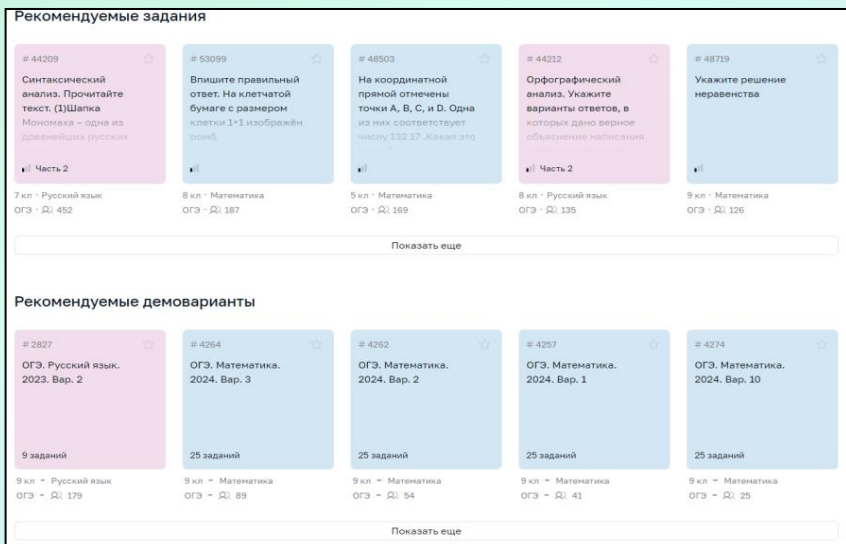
Рекомендуемые задания

# 44209

Синтаксический анализ. Прочитайте текст. (1)Шапка Мономаха – одна из древнейших русских

Часть 2

7 кл · Русский язык

ОГЭ · 452

# 53099

Впишите правильный ответ. На клетчатой бумаге с размером клетки 1×1 изображён ромб.

8 кл · Математика

ОГЭ · 187

# 48503

На координатной прямой отмечены точки A, B, C, и D. Одна из них соответствует числу 132 17 .Какая это

5 кл · Математика

ОГЭ · 169

# 44212

Орфографический анализ. Укажите варианты ответов, в которых дано верное объяснение написания

Часть 2

8 кл · Русский язык

ОГЭ · 135

# 48719

Укажите решение неравенства

9 кл · Математика

ОГЭ · 126

Показать еще

Рекомендуемые демоварианты

# 2827

ОГЭ. Русский язык. 2023. Вар. 2

9 заданий

9 кл · Русский язык

ОГЭ · 179

# 4264

ОГЭ. Математика. 2024. Вар. 3

25 заданий

9 кл · Математика

ОГЭ · 89

# 4262

ОГЭ. Математика. 2024. Вар. 2

25 заданий

9 кл · Математика

ОГЭ · 54

# 4257

ОГЭ. Математика. 2024. Вар. 1

25 заданий

9 кл · Математика

ОГЭ · 41

# 4274

ОГЭ. Математика. 2024. Вар. 10

25 заданий

9 кл · Математика

ОГЭ · 25

Показать еще